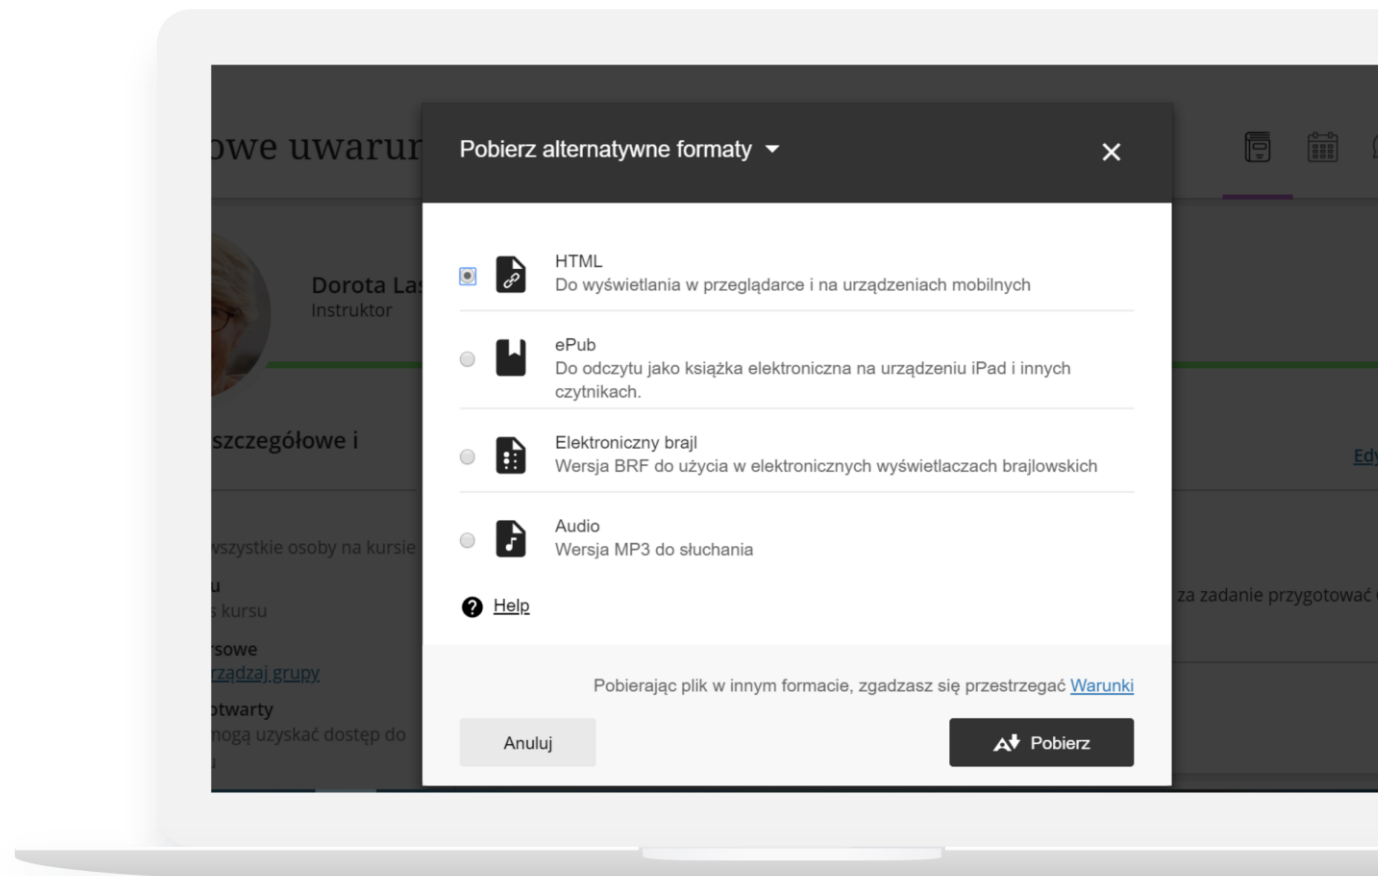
owe uwarun

Dorota La
Instruktor

szczegółowe i

wszystkie osoby na kursie
u
kursu
rsowe
rządzaj grupy
otwarty
mogą uzyskać dostęp do

Edy

za zadanie przygotować

Pobierz alternatywne formaty

HTML
Do wyświetlania w przeglądarce i na urządzeniach mobilnych

ePub
Do odczytu jako książka elektroniczna na urządzeniu iPad i innych czytnikach.

Elektroniczny brajl
Wersja BRF do użycia w elektronicznych wyświetlaczach brajlowskich

Audio
Wersja MP3 do słuchania

Help

Pobierając plik w innym formacie, zgadzasz się przestrzegać Warunki

Anuluj

Pobierz